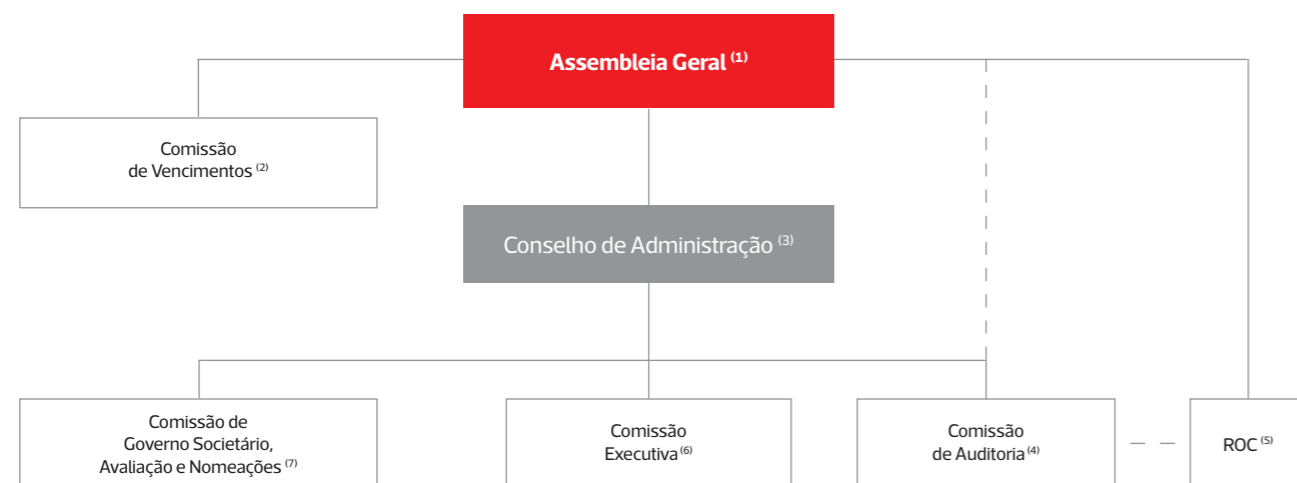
Assembleia Geral $^{(1)}$

Comissão de Vencimentos $^{(2)}$

Conselho de Administração $^{(3)}$

Comissão de Governo Societário, Avaliação e Nomeações $^{(7)}$

Comissão Executiva $^{(6)}$

Comissão de Auditoria $^{(4)}$

ROC $^{(5)}$